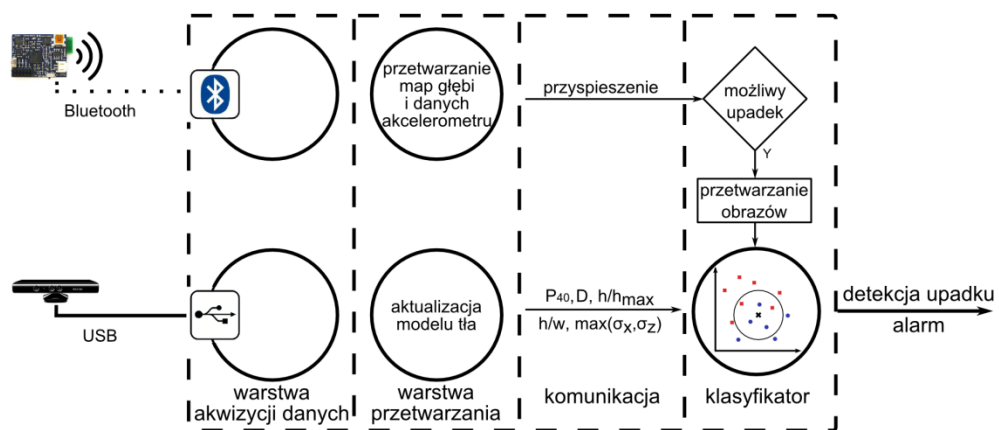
Bluetooth

przetwarzanie map głębi i danych akcelerometru

przyspieszenie

możliwy upadek

Y

przetwarzanie obrazów

USB

aktualizacja modelu tła

$P_{40}$, D, h/$h_{max}$

h/w, max($\sigma_x$,$\sigma_z$)

detekcja upadku

alarm

warstwa akwizycji danych

warstwa przetwarzania

komunikacja

klasyfikator